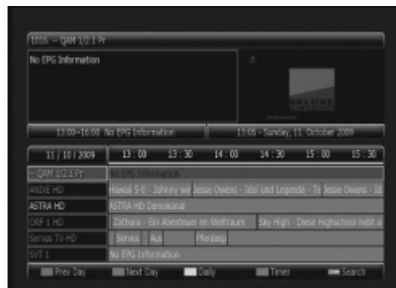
1016 — QAM 1/2:1 Pr

No EPG Information

13:00~16:00 No EPG Information

13:08 - Sunday, 11. October 2009

11 / 10 / 2009 13 : 00 13 : 30 14 : 00 14 : 30 15 : 00 15 : 30

| | |
|---|---|
| — QAM 1/2:1 Pr | No EPG Information |
| ANIXE HD | Hawaii 5-0 - Johnny wi · Jesse Owens - Idol und Legende - Te · Jesse Owens - Id |
| ASTRA HD | ASTRA HD Demokanal |
| ORF 1 HD | Zathura - Ein Abenteuer im Weltraum · Sky High - Diese Highschool hebt a |
| Servus TV HD | Servus · Aus · Pferdesp |
| SVT 1 | No EPG Information |

Prev Day Next Day Daily Timer Search